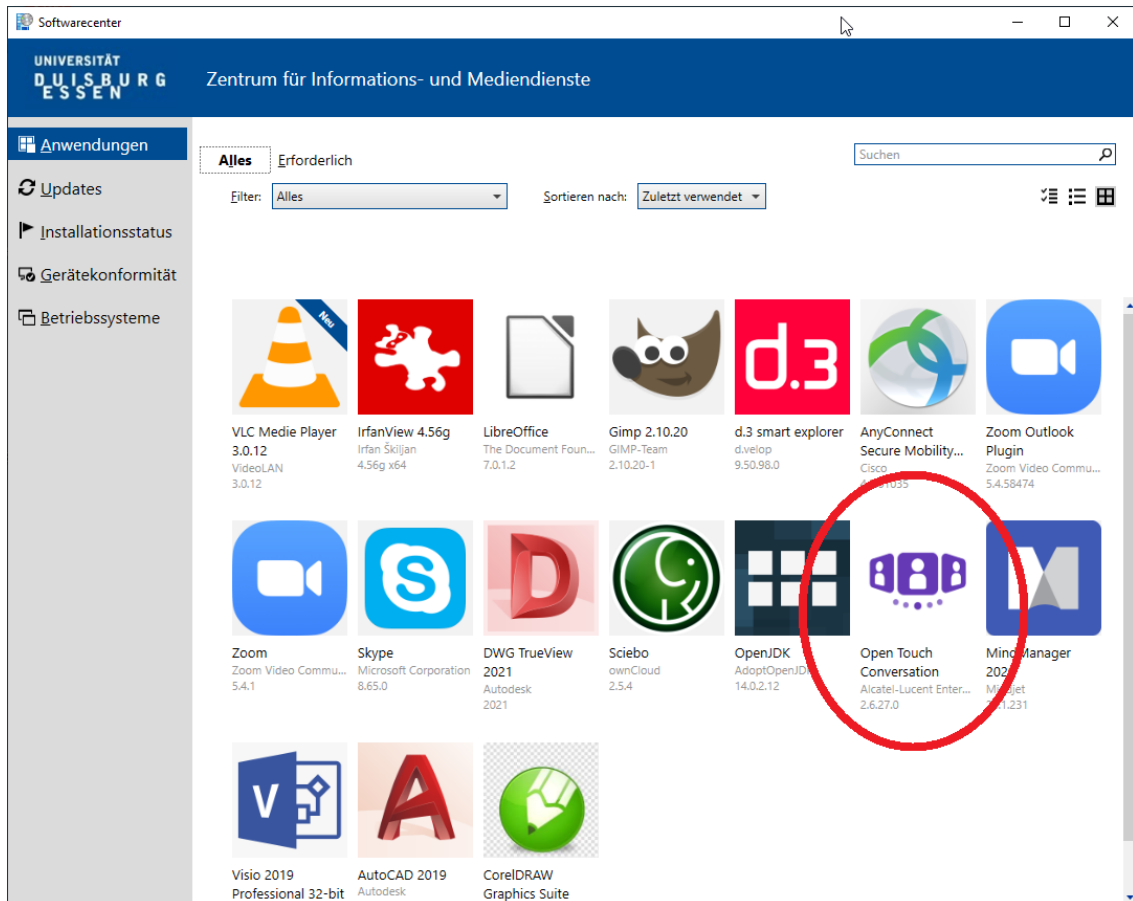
Softwarecenter

UNIVERSITÄT
DUISBURG
ESSEN

Zentrum für Informations- und Mediendienste

Anwendungen
Updates
Installationsstatus
Gerätekonformität
Betriebssysteme

Alles
Erforderlich

Suchen

Filter: Alles
Sortieren nach: Zuletzt verwendet

Neu

VLC Medie Player 3.0.12
VideoLAN
3.0.12

IrfanView 4.56g
Irfan Škiljan
4.56g x64

LibreOffice
The Document Foun...
7.0.1.2

Gimp 2.10.20
GIMP-Team
2.10.20-1

d.3 smart explorer
d.velop
9.50.98.0

AnyConnect Secure Mobility...
Cisco
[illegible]1035

Zoom Outlook Plugin
Zoom Video Commu...
5.4.58474

Zoom
Zoom Video Commu...
5.4.1

Skype
Microsoft Corporation
8.65.0

DWG TrueView 2021
Autodesk
2021

Sciebo
ownCloud
2.5.4

OpenJDK
AdoptOpenJDK
14.0.2.12

Open Touch Conversation
Alcatel-Lucent Enter...
2.6.27.0

MindManager 202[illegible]
Mindjet
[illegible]1.231

Visio 2019 Professional 32-bit

AutoCAD 2019
Autodesk

CorelDRAW Graphics Suite